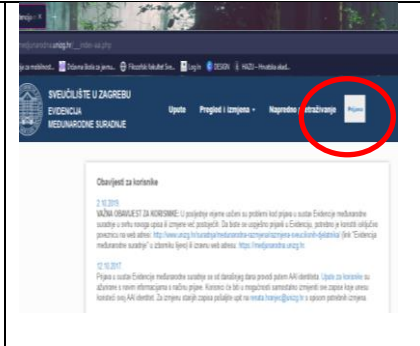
međunarodna.unizg.hr/__index.aai.php

a za mobilnost... Državna školska ja... Filozofski fakultet Sve... Log In DESIGN HAZU - Hrvatska akad...

SVEUČILIŠTE U ZAGREBU
EVIDENCIJA
MEĐUNARODNE SURADNJE

Upute Pregled i izmjena Napredno pretraživanje Prijava

Obavijesti za korisnike

2.10.2019.
VAŽNA OBAVIJEST ZA KORISNIKE: U posljednje vrijeme uočeni su problemi kod prijava u sustav Evidencije međunarodne suradnje u smislu nemoga upisa ili izmjene već postojećih. Za bolje se uspješno prijaviti u Evidenciju, potrebno je koristiti određenu poveznicu na web adresi: http://www.unizg.hr/suradnja/medunarodna-razmjena/evidencija-sveucilisnih-djelatnika/ (link "Evidencija međunarodne suradnje" u izborniku lijevo) ili izravno web adresu: https://medjunarodna.unizg.hr

12.10.2017.
Prijava u sustav Evidencije međunarodne suradnje se od današnjeg dana provodi putem AAI identiteta. Upute za korisnike su ažurirane s novim informacijama o načinu prijave. Korisnici će biti u mogućnosti samostalno izmijeniti sve zapise koje unesu koristeći svoj AAI identitet. Za izmjenu starijih zapisa pošaljite upit na renata.horvjec@unizg.hr s opisom potrebnih izmjena.